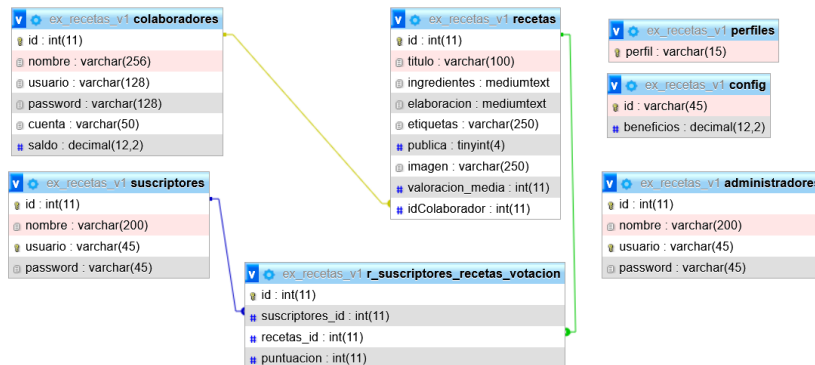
ex_recetas_v1 colaboradores
id : int(11)
nombre : varchar(256)
usuario : varchar(128)
password : varchar(128)
cuenta : varchar(50)
saldo : decimal(12,2)

ex_recetas_v1 recetas
id : int(11)
titulo : varchar(100)
ingredientes : mediumtext
elaboracion : mediumtext
etiquetas : varchar(250)
publica : tinyint(4)
imagen : varchar(250)
valoracion_media : int(11)
idColaborador : int(11)

ex_recetas_v1 perfiles
perfil : varchar(15)

ex_recetas_v1 config
id : varchar(45)
beneficios : decimal(12,2)

ex_recetas_v1 suscriptores
id : int(11)
nombre : varchar(200)
usuario : varchar(45)
password : varchar(45)

ex_recetas_v1 administradores
id : int(11)
nombre : varchar(200)
usuario : varchar(45)
password : varchar(45)

ex_recetas_v1 r_suscriptores_recetas_votacion
id : int(11)
suscriptores_id : int(11)
recetas_id : int(11)
puntuacion : int(11)